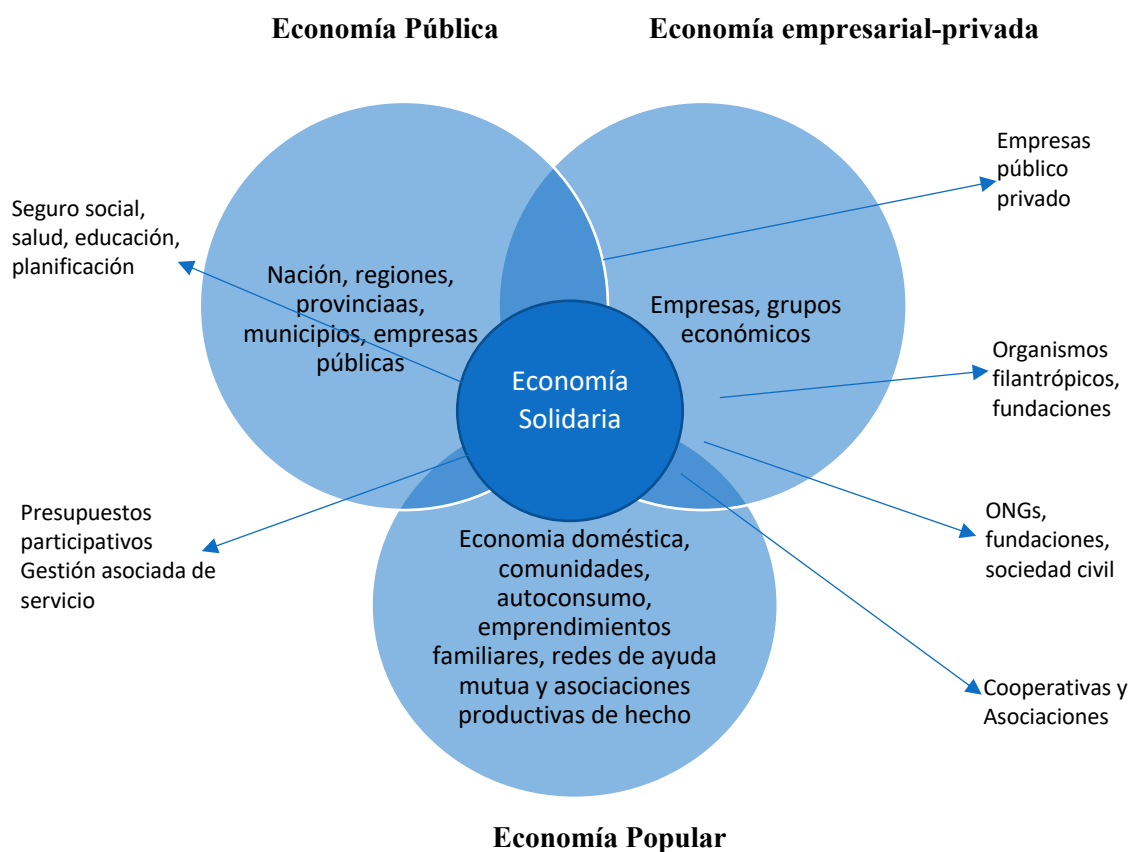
Economía Pública

Economía empresarial-privada

Seguro social, salud, educación, planificación

Nación, regiones, provinciaas, municipios, empresas públicas

Empresas público privado

Empresas, grupos económicos

Organismos filantrópicos, fundaciones

Economía Solidaria

Presupuestos participativos Gestión asociada de servicio

Economia doméstica, comunidades, autoconsumo, emprendimientos familiares, redes de ayuda mutua y asociaciones productivas de hecho

ONGs, fundaciones, sociedad civil

Cooperativas y Asociaciones

Economía Popular